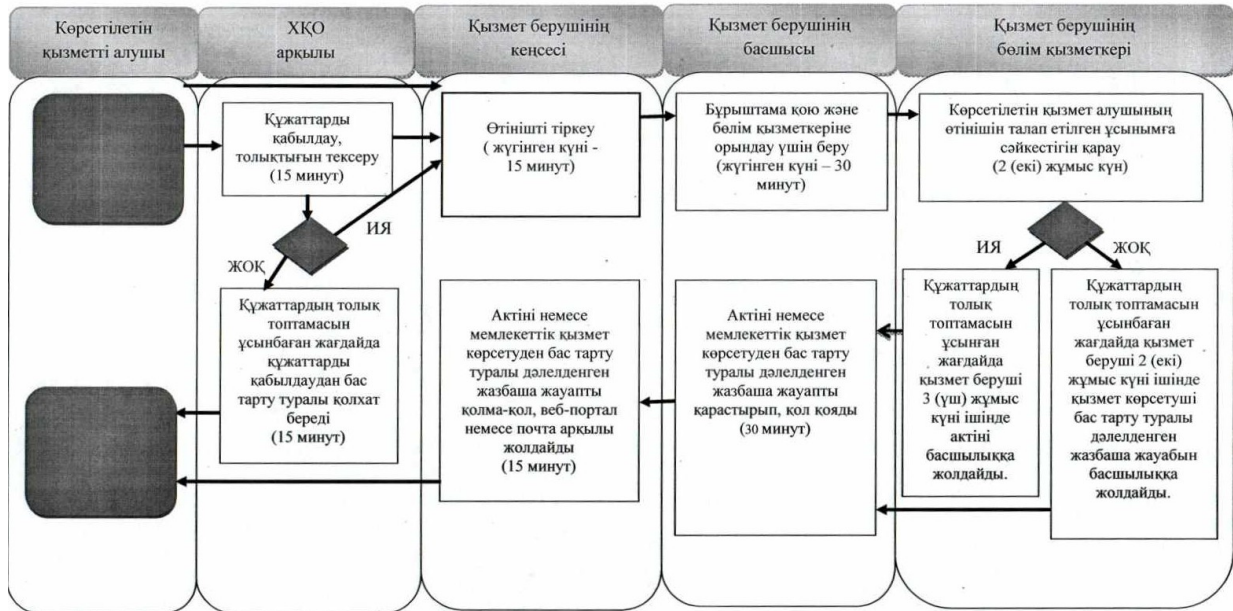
Көрсетілетін қызметті алушы

ХҚО арқылы

Қызмет берушінің кеңсесі

Қызмет берушінің басшысы

Қызмет берушінің бөлім қызметкері

Құжаттарды қабылдау, толықтығын тексеру (15 минут)

Өтінішті тіркеу ( жүгінген күні - 15 минут)

Бұрыштама қою және бөлім қызметкеріне орындау үшін беру (жүгінген күні – 30 минут)

Көрсетілетін қызмет алушының өтінішін талап етілген ұсынымға сәйкестігін қарау (2 (екі) жұмыс күн)

ИЯ

ЖОҚ

ИЯ

ЖОҚ

Құжаттардың толық топтамасын ұсынбаған жағдайда құжаттарды қабылдаудан бас тарту туралы қолхат береді (15 минут)

Актіні немесе мемлекеттік қызмет көрсетуден бас тарту туралы дәлелденген жазбаша жауапты қолма-қол, веб-портал немесе почта арқылы жолдайды (15 минут)

Актіні немесе мемлекеттік қызмет көрсетуден бас тарту туралы дәлелденген жазбаша жауапты карастырып, қол қояды (30 минут)

Құжаттардың толық топтамасын ұсынған жағдайда қызмет беруші 3 (үш) жұмыс күні ішінде актіні басшылыққа жолдайды.

Құжаттардың толық топтамасын ұсынбаған жағдайда қызмет беруші 2 (екі) жұмыс күні ішінде қызмет көрсетуші бас тарту туралы дәлелденген жазбаша жауабын басшылыққа жолдайды.